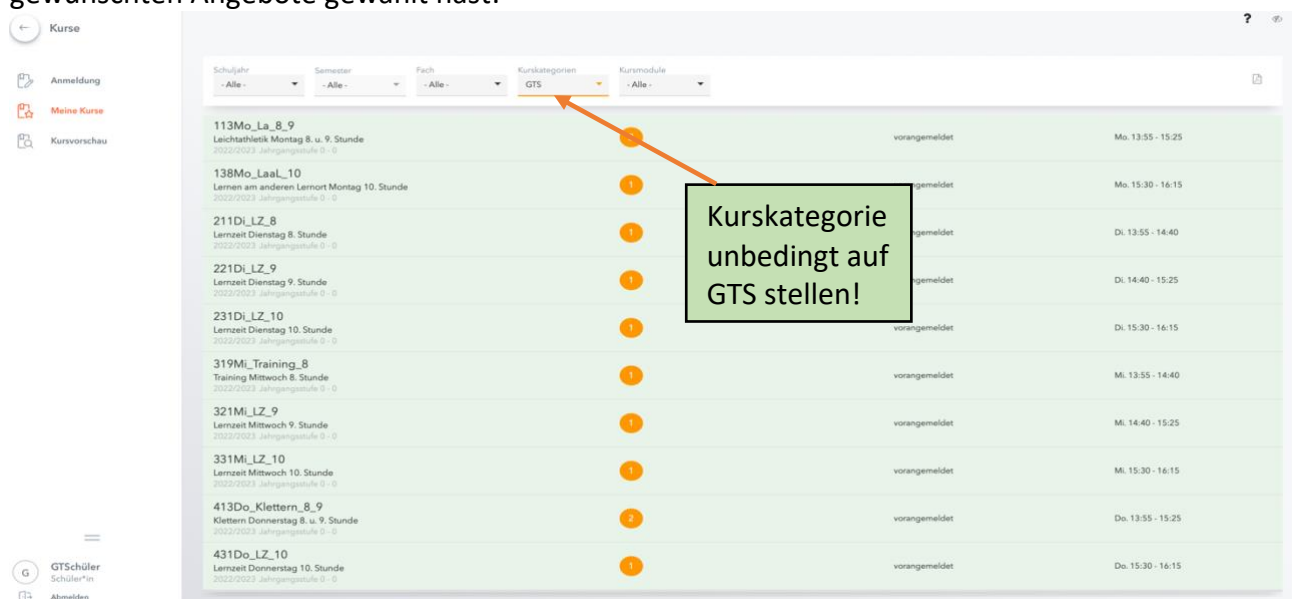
gewünschten Angebote gewählt hast.

Kurse

Anmeldung
Meine Kurse
Kursvorschau

Schuljahr - Alle -
Semester - Alle -
Fach - Alle -
Kurskategorien GTS
Kursmodule - Alle -

113Mo_La_8_9
Leichtathletik Montag 8. u. 9. Stunde
2022/2023 Jahrgangsstufe 0 - 0
vorangemeldet
Mo. 13:55 - 15:25

138Mo_LaaL_10
Lernen am anderen Lernort Montag 10. Stunde
2022/2023 Jahrgangsstufe 0 - 0
1
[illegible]gemeldet
Mo. 15:30 - 16:15

211Di_LZ_8
Lernzeit Dienstag 8. Stunde
2022/2023 Jahrgangsstufe 0 - 0
1
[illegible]gemeldet
Di. 13:55 - 14:40

221Di_LZ_9
Lernzeit Dienstag 9. Stunde
2022/2023 Jahrgangsstufe 0 - 0
1
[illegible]gemeldet
Di. 14:40 - 15:25

231Di_LZ_10
Lernzeit Dienstag 10. Stunde
2022/2023 Jahrgangsstufe 0 - 0
1
vorangemeldet
Di. 15:30 - 16:15

319Mi_Training_8
Training Mittwoch 8. Stunde
2022/2023 Jahrgangsstufe 0 - 0
1
vorangemeldet
Mi. 13:55 - 14:40

321Mi_LZ_9
Lernzeit Mittwoch 9. Stunde
2022/2023 Jahrgangsstufe 0 - 0
1
vorangemeldet
Mi. 14:40 - 15:25

331Mi_LZ_10
Lernzeit Mittwoch 10. Stunde
2022/2023 Jahrgangsstufe 0 - 0
1
vorangemeldet
Mi. 15:30 - 16:15

413Do_Klettern_8_9
Klettern Donnerstag 8. u. 9. Stunde
2022/2023 Jahrgangsstufe 0 - 0
2
vorangemeldet
Do. 13:55 - 15:25

431Do_LZ_10
Lernzeit Donnerstag 10. Stunde
2022/2023 Jahrgangsstufe 0 - 0
1
vorangemeldet
Do. 15:30 - 16:15

Kurskategorie unbedingt auf GTS stellen!

G GTSchüler
Schüler*in
Abmelden